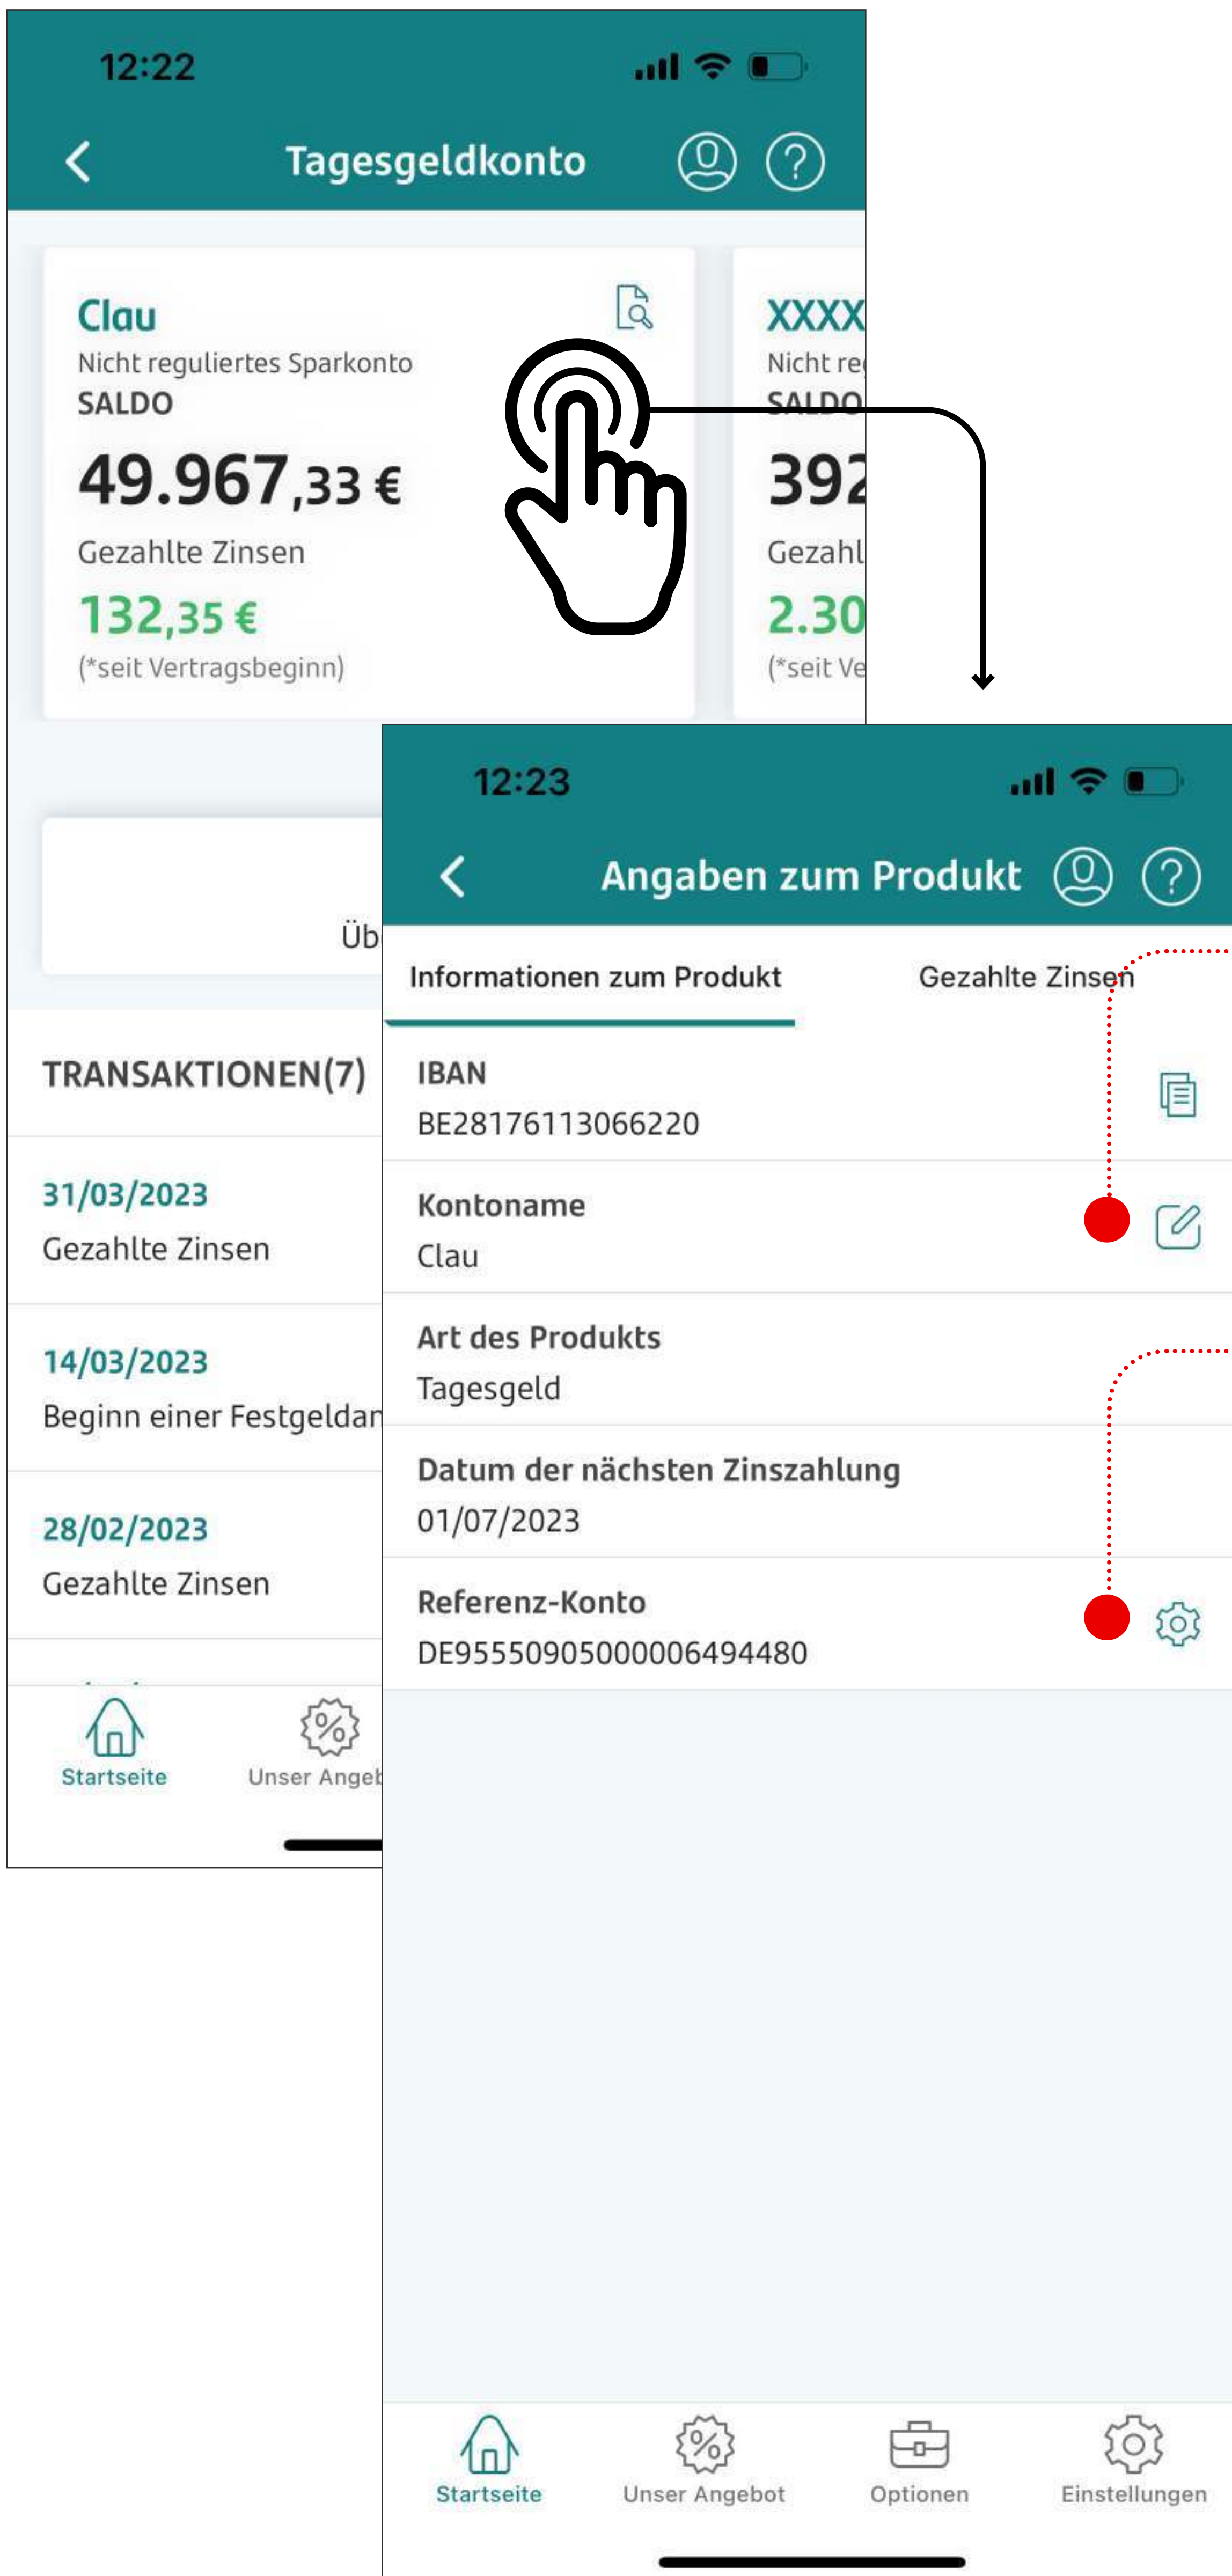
12:22

Tagesgeldkonto

Clau
Nicht reguliertes Sparkonto
SALDO
49.967,33 €
Gezahlte Zinsen
132,35 €
(*seit Vertragsbeginn)

XXXX
Nicht re
SALDO
392
Gezahl
2.30
(*seit Ve

Üb

TRANSAKTIONEN(7)

31/03/2023
Gezahlte Zinsen

14/03/2023
Beginn einer Festgeldan

28/02/2023
Gezahlte Zinsen

Startseite
Unser Angeb

12:23

Angaben zum Produkt

Informationen zum Produkt
Gezahlte Zinsen

IBAN
BE28176113066220

Kontoname
Clau

Art des Produkts
Tagesgeld

Datum der nächsten Zinszahlung
01/07/2023

Referenz-Konto
DE95550905000006494480

Startseite
Unser Angebot
Optionen
Einstellungen